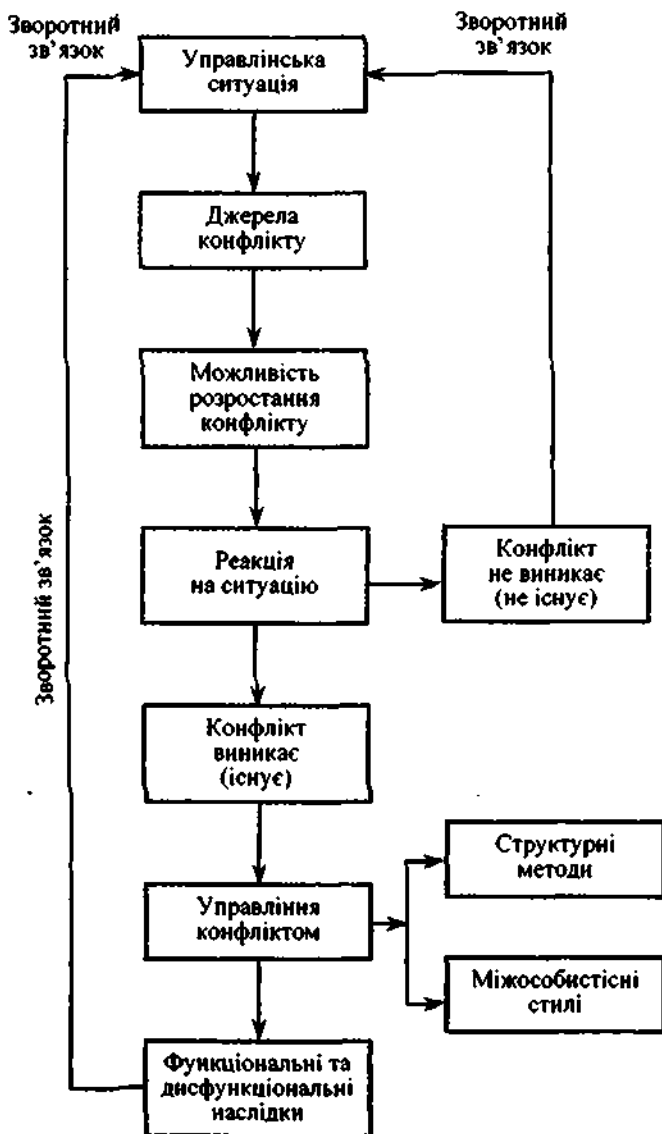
Зворотний зв'язок

Управлінська ситуація

Зворотний зв'язок

Джерела конфлікту

Можливість розростання конфлікту

Зворотний зв'язок

Реакція на ситуацію

Конфлікт не виникає (не існує)

Конфлікт виникає (існує)

Управління конфліктом

Структурні методи

Міжособистісні стилі

Функціональні та дисфункціональні наслідки